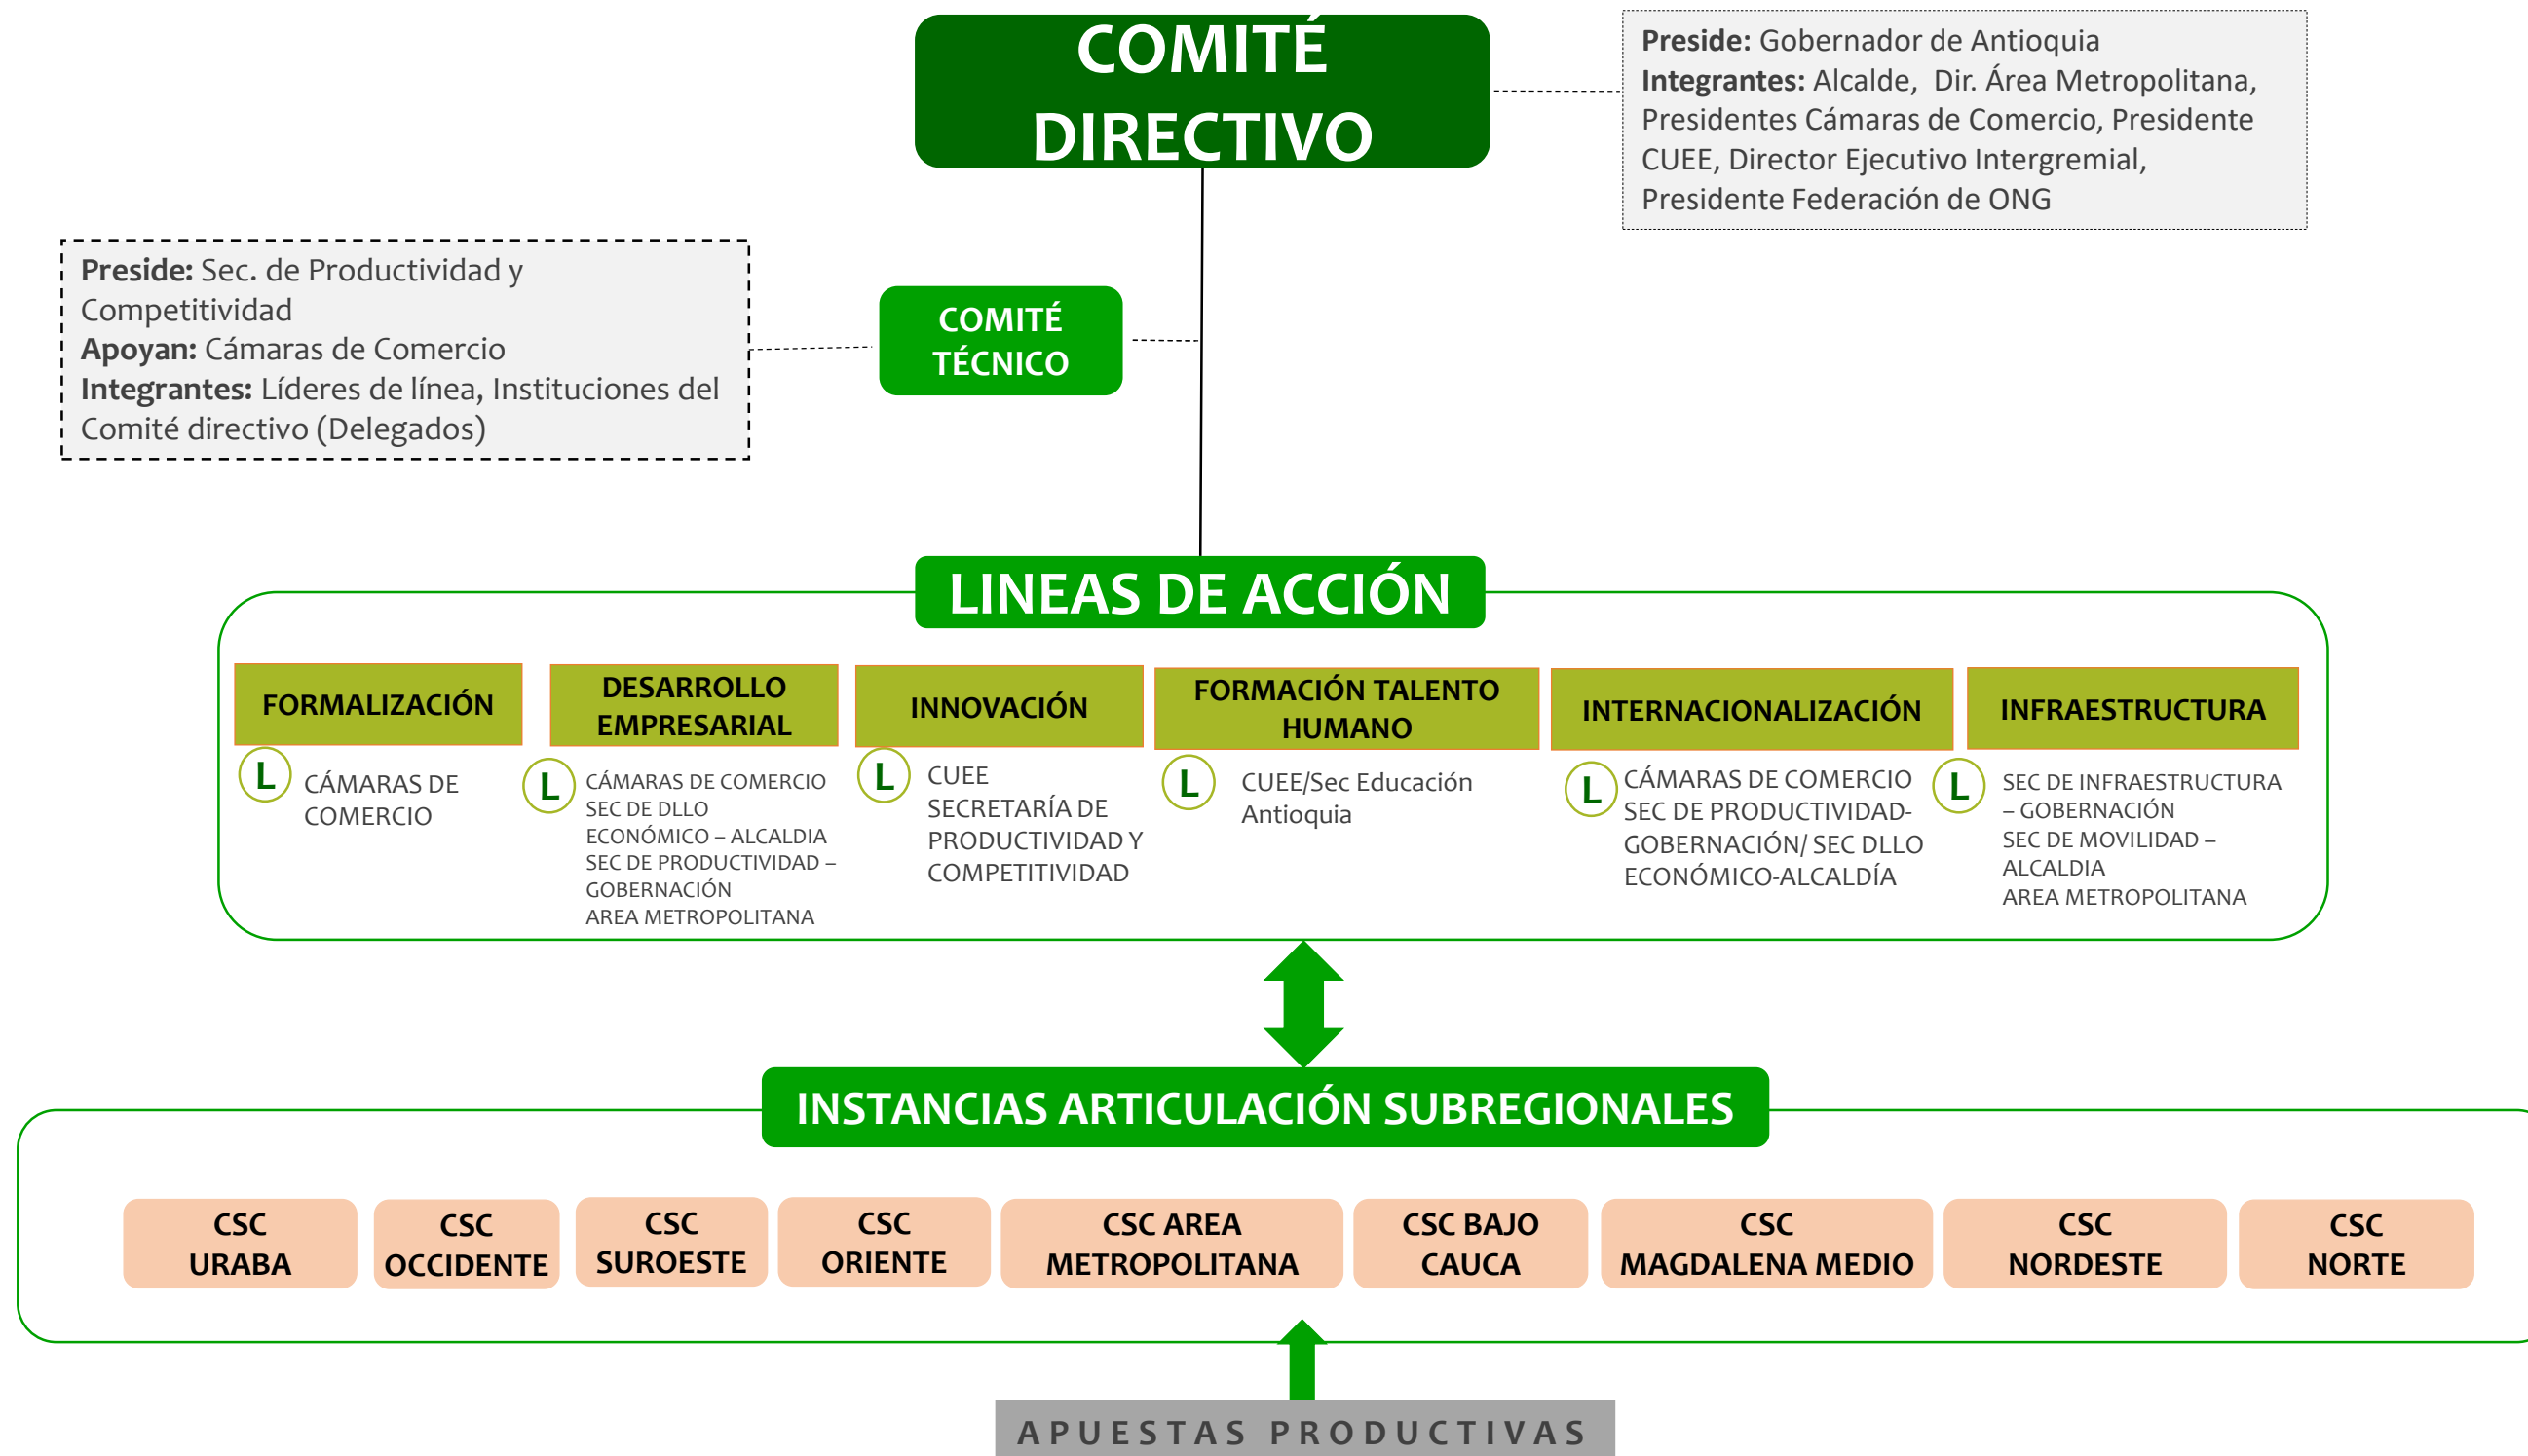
COMITÉ DIRECTIVO

**Preside:** Gobernador de Antioquia
**Integrantes:** Alcalde, Dir. Área Metropolitana, Presidentes Cámaras de Comercio, Presidente CUEE, Director Ejecutivo Intergremial, Presidente Federación de ONG

**Preside:** Sec. de Productividad y Competitividad
**Apoyan:** Cámaras de Comercio
**Integrantes:** Líderes de línea, Instituciones del Comité directivo (Delegados)

COMITÉ TÉCNICO

LINEAS DE ACCIÓN

FORMALIZACIÓN
L CÁMARAS DE COMERCIO

DESARROLLO EMPRESARIAL
L CÁMARAS DE COMERCIO
SEC DE DLLO ECONÓMICO – ALCALDIA
SEC DE PRODUCTIVIDAD – GOBERNACIÓN
AREA METROPOLITANA

INNOVACIÓN
L CUEE
SECRETARÍA DE PRODUCTIVIDAD Y COMPETITIVIDAD

FORMACIÓN TALENTO HUMANO
L CUEE/Sec Educación Antioquia

INTERNACIONALIZACIÓN
L CÁMARAS DE COMERCIO
SEC DE PRODUCTIVIDAD-GOBERNACIÓN/ SEC DLLO ECONÓMICO-ALCALDÍA

INFRAESTRUCTURA
L SEC DE INFRAESTRUCTURA – GOBERNACIÓN
SEC DE MOVILIDAD – ALCALDIA
AREA METROPOLITANA

INSTANCIAS ARTICULACIÓN SUBREGIONALES

CSC URABA
CSC OCCIDENTE
CSC SUROESTE
CSC ORIENTE
CSC AREA METROPOLITANA
CSC BAJO CAUCA
CSC MAGDALENA MEDIO
CSC NORDESTE
CSC NORTE

APUESTAS PRODUCTIVAS